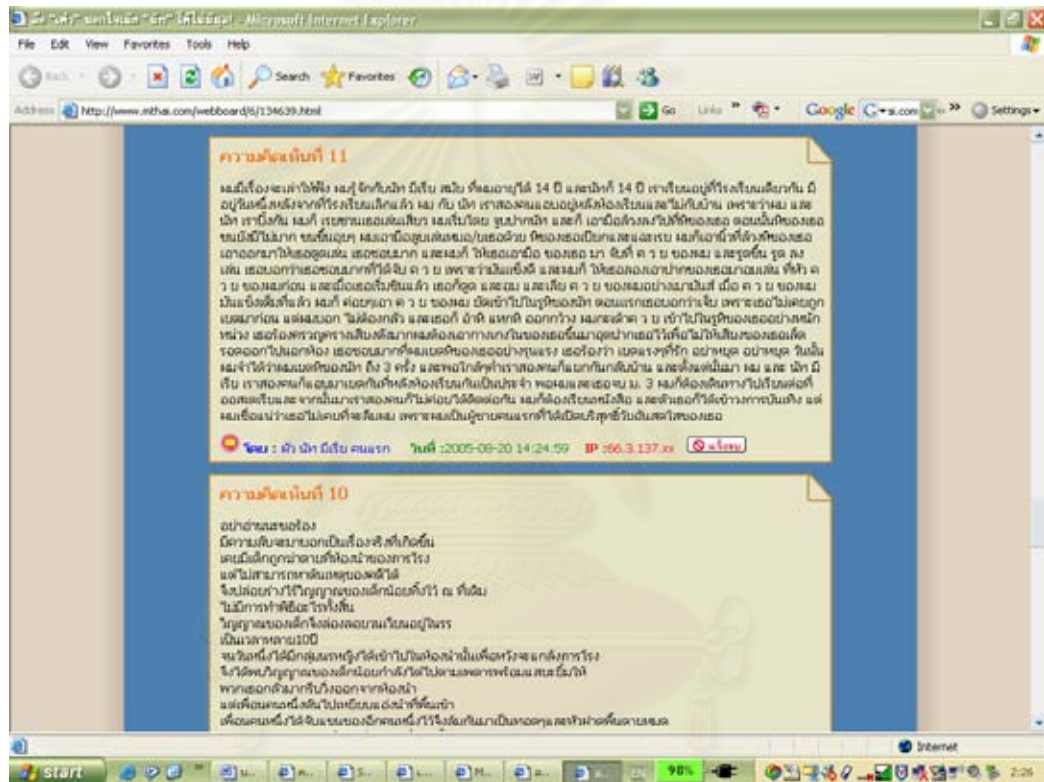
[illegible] - Microsoft Internet Explorer

File Edit View Favorites Tools Help

Back Search Favorites

Address http://www.mthai.com/webboard/6/134639.html

Go Links Google G Settings

ความคิดเห็นที่ 11

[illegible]

โดย : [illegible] วันที่ :2005-08-20 14:24:59 IP :66.3.137.xx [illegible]

ความคิดเห็นที่ 10

อย่าอ่านคนเดียว
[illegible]

Internet

start 98% 2:26